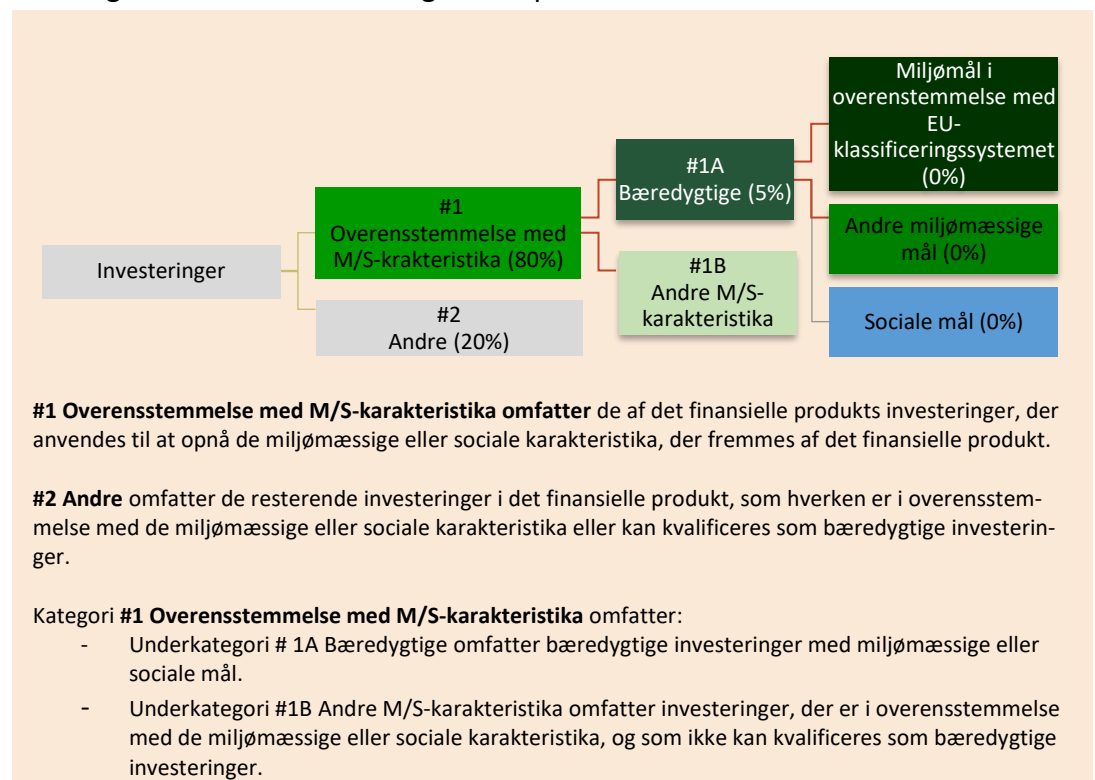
Investeringer

#1
Overensstemmelse med M/S-krakteristika (80%)

#2
Andre (20%)

#1A
Bæredygtige (5%)

#1B
Andre M/S-karakteristika

Miljømål i overenstemmelse med EU-klassificeringssystemet (0%)

Andre miljømæssige mål (0%)

Sociale mål (0%)

**#1 Overensstemmelse med M/S-karakteristika omfatter** de af det finansielle produkts investeringer, der anvendes til at opnå de miljømæssige eller sociale karakteristika, der fremmes af det finansielle produkt.

**#2 Andre** omfatter de resterende investeringer i det finansielle produkt, som hverken er i overensstemmelse med de miljømæssige eller sociale karakteristika eller kan kvalificeres som bæredygtige investeringer.

Kategori **#1 Overensstemmelse med M/S-karakteristika** omfatter:
- Underkategori # 1A Bæredygtige omfatter bæredygtige investeringer med miljømæssige eller sociale mål.
- Underkategori #1B Andre M/S-karakteristika omfatter investeringer, der er i overensstemmelse med de miljømæssige eller sociale karakteristika, og som ikke kan kvalificeres som bæredygtige investeringer.